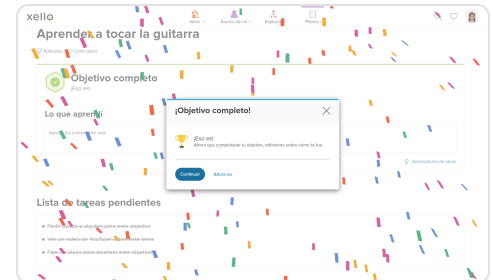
xello

Inicio | Acerca de mí | Explorar | Planes

Aprender a tocar la guitarra

Objetivo completo
¡Eso es!

Lo que aprendí

Lista de tareas pendientes

Pedir ayuda a alguien para este objetivo
Ver un video de YouTube sobre este tema
Fijar un plazo para alcanzar este objetivo

¡Objetivo completo!

¡Eso es!
Ahora que completaste tu objetivo, reflexiona sobre cómo te fue.

Continuar | Ahora no

Generadores de ideas